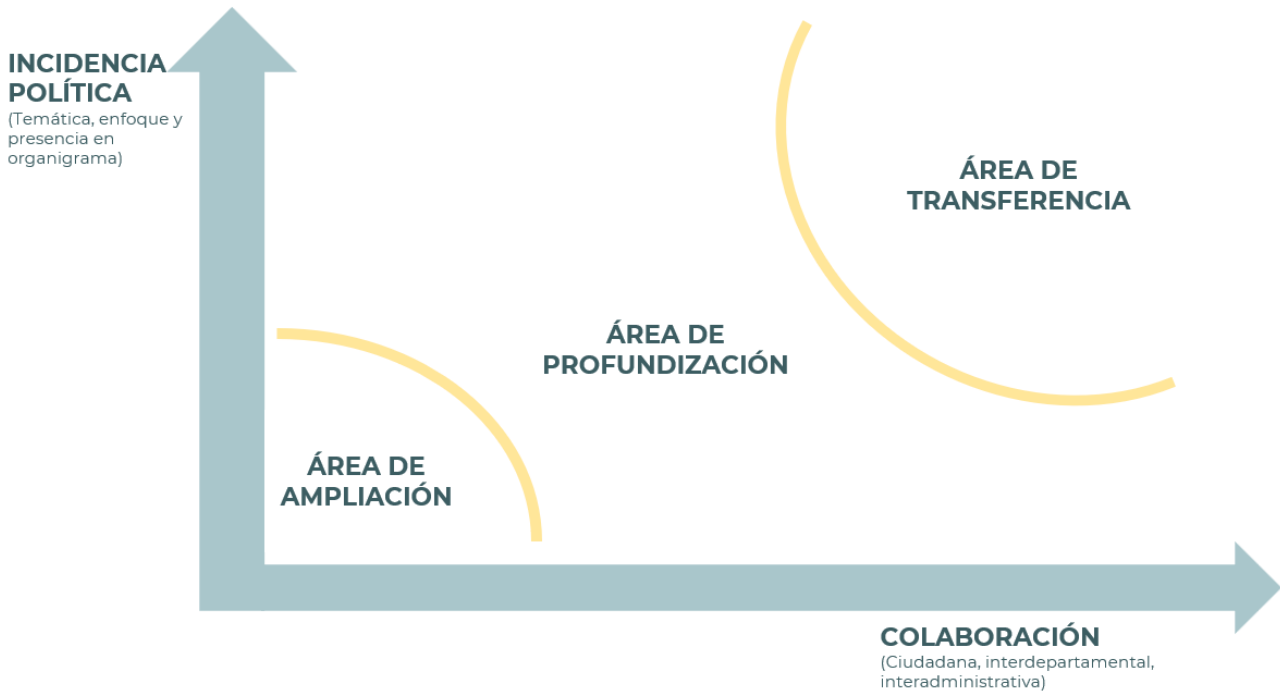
INCIDENCIA POLÍTICA
(Temática, enfoque y presencia en organigrama)

ÁREA DE TRANSFERENCIA

ÁREA DE PROFUNDIZACIÓN

ÁREA DE AMPLIACIÓN

COLABORACIÓN
(Ciudadana, interdepartamental, interadministrativa)